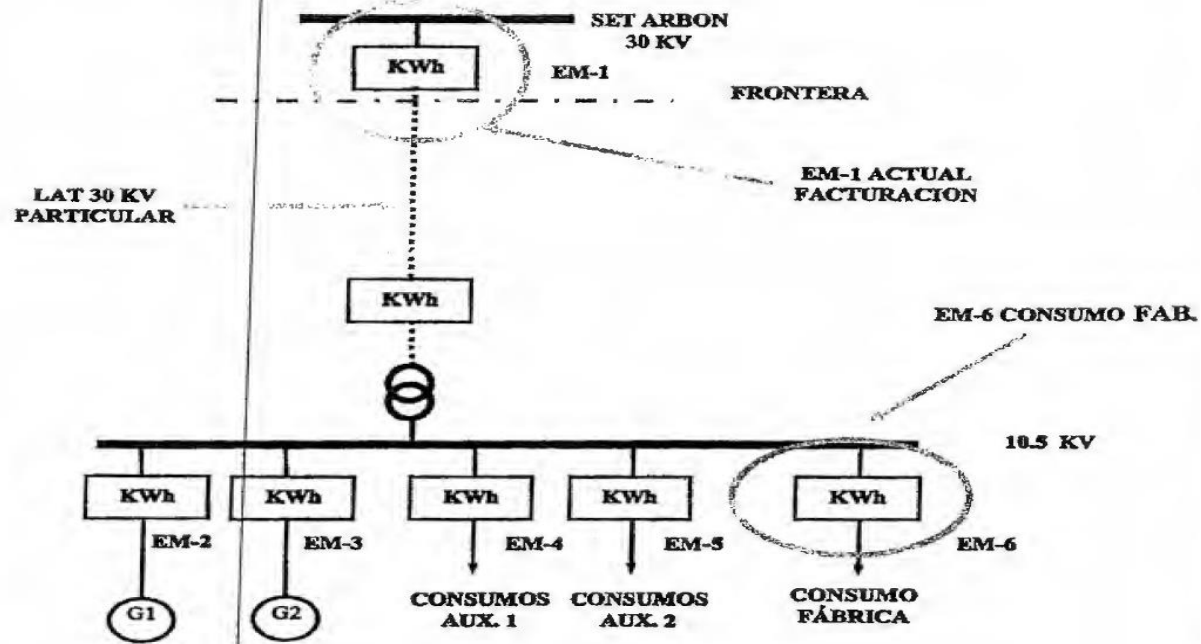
SET ARBON
30 KV

KWh

EM-1

FRONTERA

EM-1 ACTUAL
FACTURACION

LAT 30 KV
PARTICULAR

KWh

EM-6 CONSUMO FAB.

10.5 KV

KWh

KWh

KWh

KWh

KWh

EM-2

EM-3

EM-4

EM-5

EM-6

G1

G2

CONSUMOS
AUX. 1

CONSUMOS
AUX. 2

CONSUMO
FÁBRICA